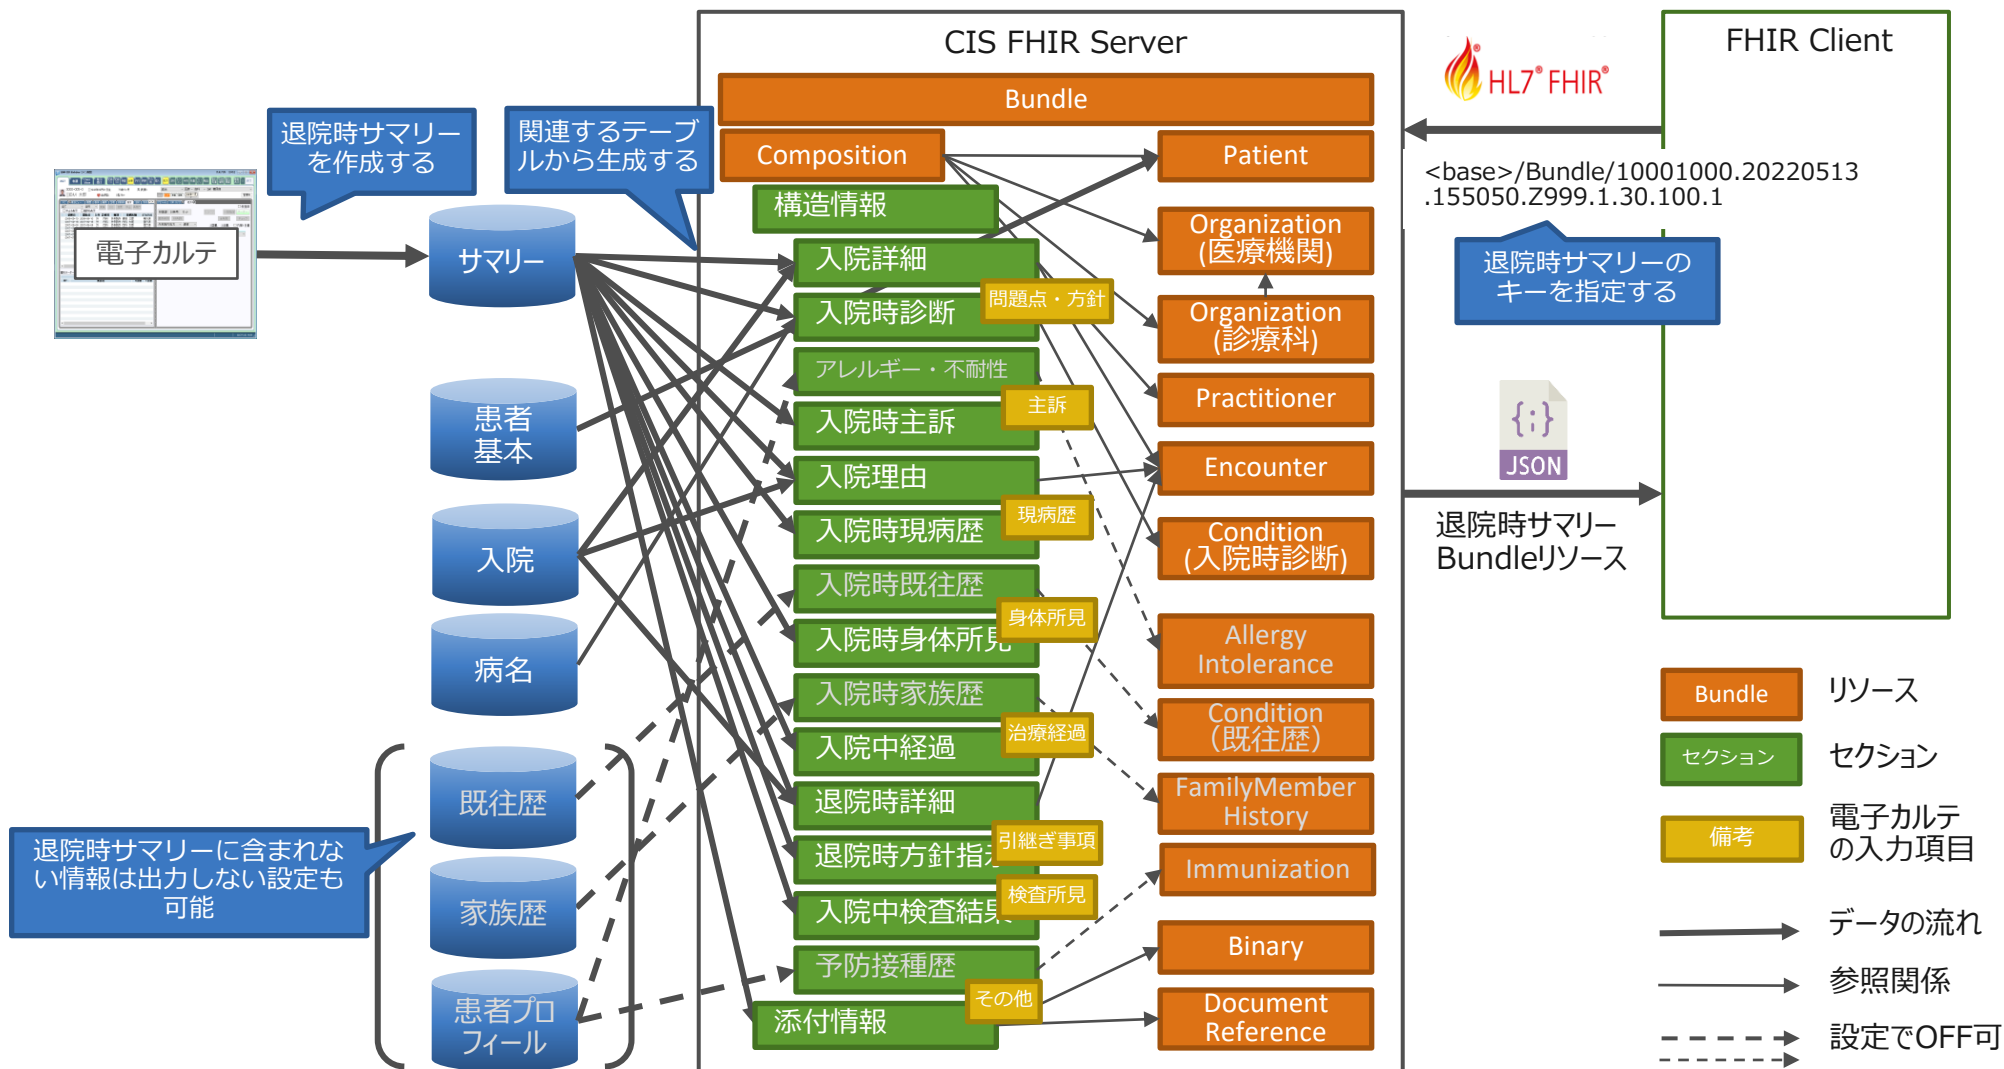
CIS FHIR Server

FHIR Client

HL7® FHIR®

Bundle

Composition

Patient

構造情報

<base>/Bundle/10001000.20220513.155050.Z999.1.30.100.1

退院時サマリーを作成する

関連するテーブルから生成する

電子カルテ

サマリー

入院詳細

Organization (医療機関)

退院時サマリーのキーを指定する

入院時診断

問題点・方針

Organization (診療科)

アレルギー・不耐性

患者基本

入院時主訴

主訴

Practitioner

入院理由

Encounter

入院

入院時現病歴

現病歴

Condition (入院時診断)

退院時サマリー Bundleリソース

入院時既往歴

JSON

病名

入院時身体所見

身体所見

Allergy Intolerance

入院時家族歴

入院中経過

治療経過

Condition (既往歴)

既往歴

退院時詳細

FamilyMember History

退院時サマリーに含まれない情報は出力しない設定も可能

退院時方針指示

引継ぎ事項

Immunization

家族歴

入院中検査結果

検査所見

予防接種歴

Binary

患者プロフィール

添付情報

その他

Document Reference

Bundle リソース

セクション セクション

備考 電子カルテの入力項目

データの流れ

参照関係

設定でOFF可